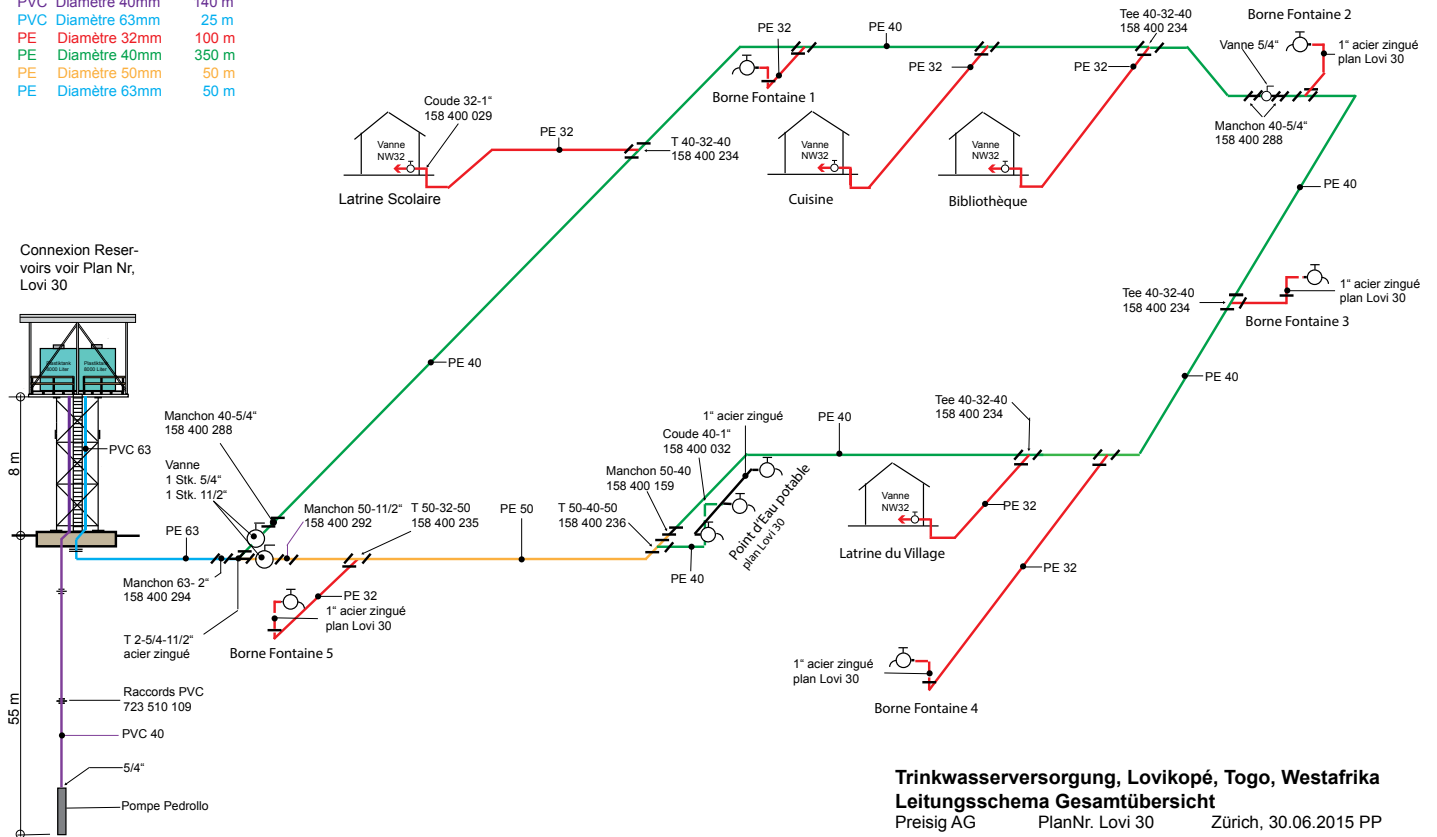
PVC Diamètre 40mm 140 m
PVC Diamètre 63mm 25 m
PE Diamètre 32mm 100 m
PE Diamètre 40mm 350 m
PE Diamètre 50mm 50 m
PE Diamètre 63mm 50 m

PE 32
PE 40
Tee 40-32-40
158 400 234
Borne Fontaine 2
Vanne 5/4"
1" acier zingué
plan Lovi 30
PE 32
PE 32
Borne Fontaine 1
Coude 32-1"
158 400 029
PE 32
T 40-32-40
158 400 234
Vanne
NW32
Vanne
NW32
Vanne
NW32
Manchon 40-5/4"
158 400 288
Latrine Scolaire
Cuisine
Bibliothèque
PE 40

Connexion Reservoirs voir Plan Nr, Lovi 30

Tee 40-32-40
158 400 234
1" acier zingué
plan Lovi 30
Borne Fontaine 3
PE 40
PE 40
PE 40
1" acier zingué
Tee 40-32-40
158 400 234
Manchon 40-5/4"
158 400 288
Coude 40-1"
158 400 032
8 m
PVC 63
Vanne
1 Stk. 5/4"
1 Stk. 11/2"
Manchon 50-40
158 400 159
Point d'Eau potable
plan Lovi 30
Manchon 50-11/2"
158 400 292
T 50-32-50
158 400 235
PE 50
T 50-40-50
158 400 236
Vanne
NW32
PE 32
PE 63
Latrine du Village
PE 40
Manchon 63- 2"
158 400 294
PE 32
PE 32
1" acier zingué
plan Lovi 30
T 2-5/4-11/2"
acier zingué
Borne Fontaine 5
1" acier zingué
plan Lovi 30
Raccords PVC
723 510 109
55 m
Borne Fontaine 4
PVC 40
5/4"
Pompe Pedrollo

Trinkwasserversorgung, Lovikopé, Togo, Westafrika
Leitungsschema Gesamtübersicht
Preisig AG PlanNr. Lovi 30 Zürich, 30.06.2015 PP